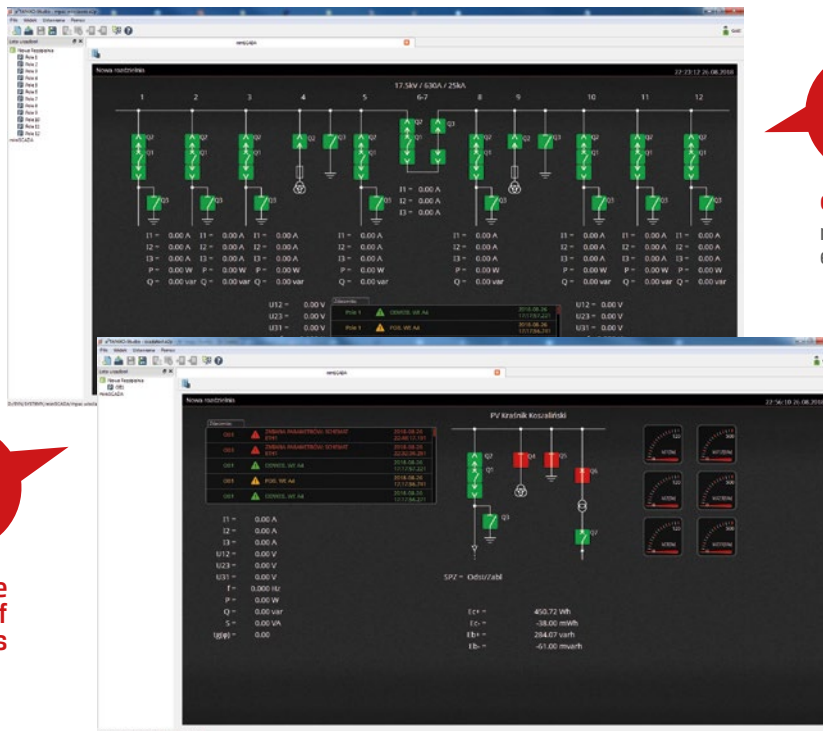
Nowa rozdzielnia

22:23:12 26.08.2018

17.5kV / 630A / 25kA

1 2 3 4 5 6-7 8 9 10 11 12

Q2 Q1 Q3

I1 = 0.00 A
I2 = 0.00 A
I3 = 0.00 A

I1 = 0.00 A I1 = 0.00 A I1 = 0.00 A I1 = 0.00 A I1 = 0.00 A I1 = 0.00 A I1 = 0.00 A I1 = 0.00 A
I2 = 0.00 A I2 = 0.00 A I2 = 0.00 A I2 = 0.00 A I2 = 0.00 A I2 = 0.00 A I2 = 0.00 A I2 = 0.00 A
I3 = 0.00 A I3 = 0.00 A I3 = 0.00 A I3 = 0.00 A I3 = 0.00 A I3 = 0.00 A I3 = 0.00 A I3 = 0.00 A
P = 0.00 W P = 0.00 W P = 0.00 W P = 0.00 W P = 0.00 W P = 0.00 W P = 0.00 W P = 0.00 W
Q = 0.00 var Q = 0.00 var Q = 0.00 var Q = 0.00 var Q = 0.00 var Q = 0.00 var Q = 0.00 var Q = 0.00 var

U12 = 0.00 V
U23 = 0.00 V
U31 = 0.00 V

U12 = 0.00 V
U23 = 0.00 V
U31 = 0.00 V

Nowa rozdzielnia

PV Kraśnik Koszaliński

22:56:18 26.08.2018

I1 = 0.00 A
I2 = 0.00 A
I3 = 0.00 A
U12 = 0.00 V
U23 = 0.00 V
U31 = 0.00 V
f = 0.000 Hz
P = 0.00 W
Q = 0.00 var
S = 0.00 VA
tg(φ) = 0.00

SPZ = Odst/Zabl

Ec+ = 450.72 Wh
Ec- = -38.00 mWh
Eb+ = 284.07 varh
Eb- = -61.00 mvarh

e
f
s